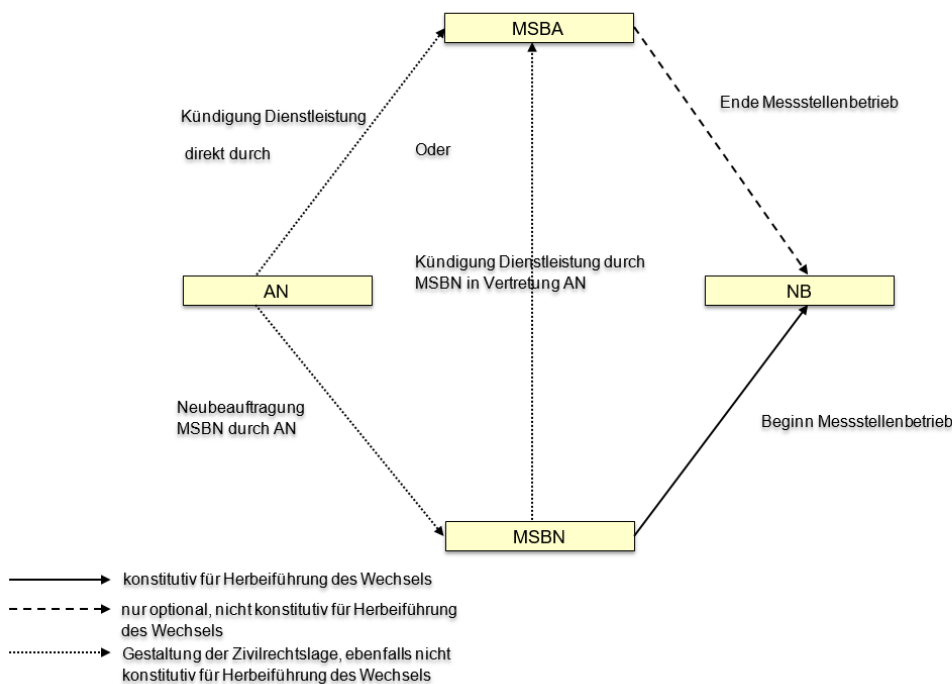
MSBA

Kündigung Dienstleistung

direkt durch

Oder

Ende Messstellenbetrieb

Kündigung Dienstleistung durch MSBN in Vertretung AN

AN

NB

Neubeauftragung MSBN durch AN

Beginn Messstellenbetrieb

MSBN

konstitutiv für Herbeiführung des Wechsels

nur optional, nicht konstitutiv für Herbeiführung des Wechsels

Gestaltung der Zivilrechtslage, ebenfalls nicht konstitutiv für Herbeiführung des Wechsels